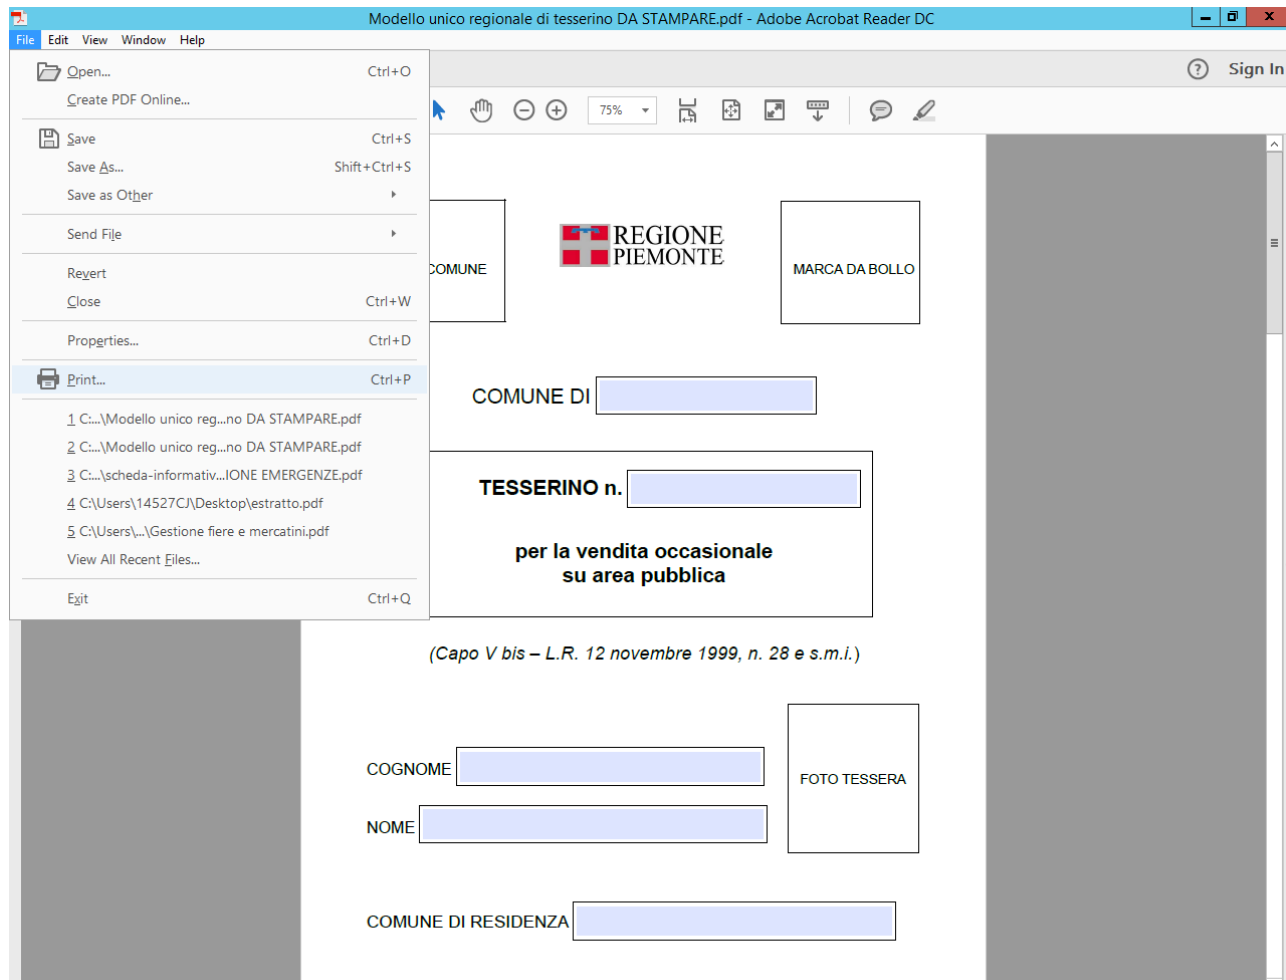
Modello unico regionale di tesserino DA STAMPARE.pdf - Adobe Acrobat Reader DC

File Edit View Window Help

Open... Ctrl+O
Create PDF Online...
Save Ctrl+S
Save As... Shift+Ctrl+S
Save as Other
Send File
Revert
Close Ctrl+W
Properties... Ctrl+D
Print... Ctrl+P
1 C:...\Modello unico reg...no DA STAMPARE.pdf
2 C:...\Modello unico reg...no DA STAMPARE.pdf
3 C:...\scheda-informativ...IONE EMERGENZE.pdf
4 C:\Users\14527CJ\Desktop\estratto.pdf
5 C:\Users\...\Gestione fiere e mercatini.pdf
View All Recent Files...
Exit Ctrl+Q

Sign In

75%

COMUNE

REGIONE PIEMONTE

MARCA DA BOLLO

COMUNE DI

TESSERINO n.

per la vendita occasionale su area pubblica

(Capo V bis – L.R. 12 novembre 1999, n. 28 e s.m.i.)

COGNOME

NOME

FOTO TESSERA

COMUNE DI RESIDENZA